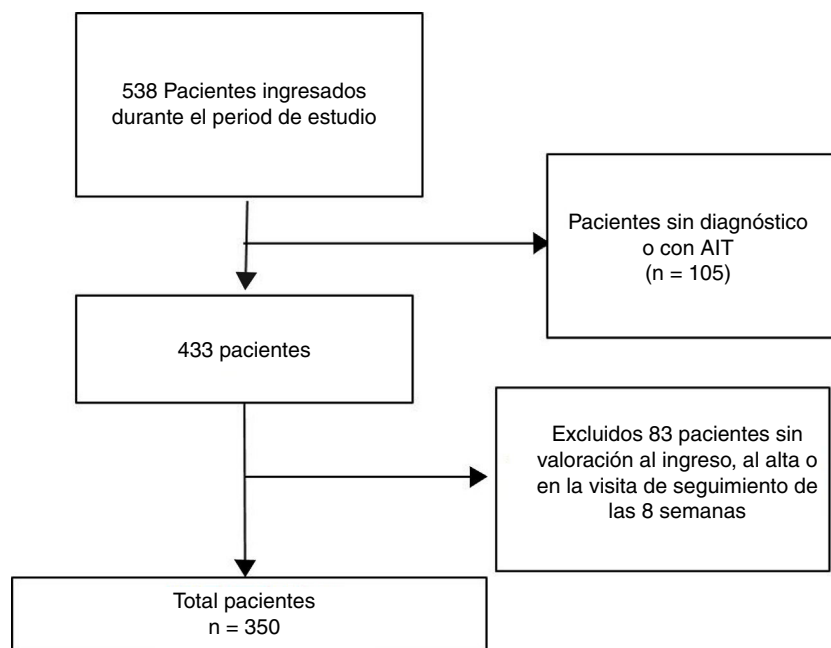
538 Pacientes ingresados durante el period de estudio

Pacientes sin diagnóstico o con AIT (n = 105)

433 pacientes

Excluidos 83 pacientes sin valoración al ingreso, al alta o en la visita de seguimiento de las 8 semanas

Total pacientes n = 350